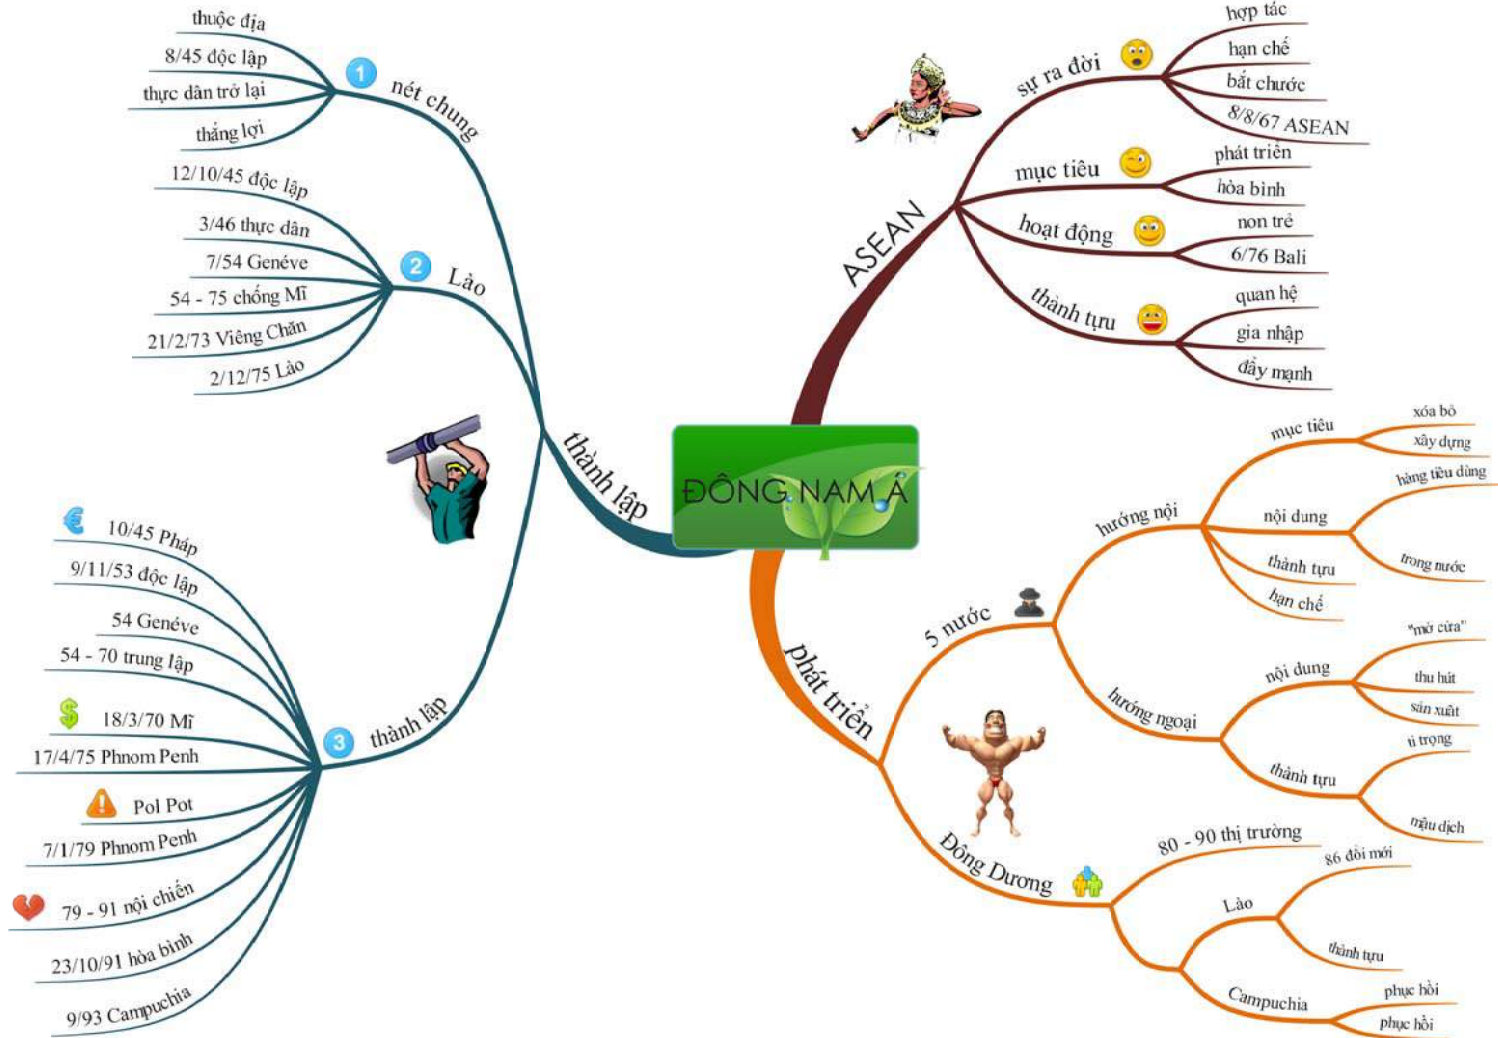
ĐÔNG NAM Á

thành lập

1 nét chung
thuộc địa
8/45 độc lập
thực dân trở lại
thắng lợi

2 Lào
12/10/45 độc lập
3/46 thực dân
7/54 Genéve
54 - 75 chống Mĩ
21/2/73 Viêng Chăn
2/12/75 Lào

3 thành lập
10/45 Pháp
9/11/53 độc lập
54 Genéve
54 - 70 trung lập
18/3/70 Mĩ
17/4/75 Phnom Penh
Pol Pot
7/1/79 Phnom Penh
79 - 91 nội chiến
23/10/91 hòa bình
9/93 Campuchia

ASEAN
sự ra đời
hợp tác
hạn chế
bắt chước
8/8/67 ASEAN
mục tiêu
phát triển
hòa bình
hoạt động
non trẻ
6/76 Bali
thành tựu
quan hệ
gia nhập
đẩy mạnh

phát triển
5 nước
hướng nội
mục tiêu
xóa bỏ
xây dựng
nội dung
hàng tiêu dùng
trong nước
thành tựu
hạn chế
hướng ngoại
nội dung
"mở cửa"
thu hút
sản xuất
thành tựu
tỉ trọng
mậu dịch
Đông Dương
80 - 90 thị trường
Lào
86 đổi mới
thành tựu
Campuchia
phục hồi
phục hồi